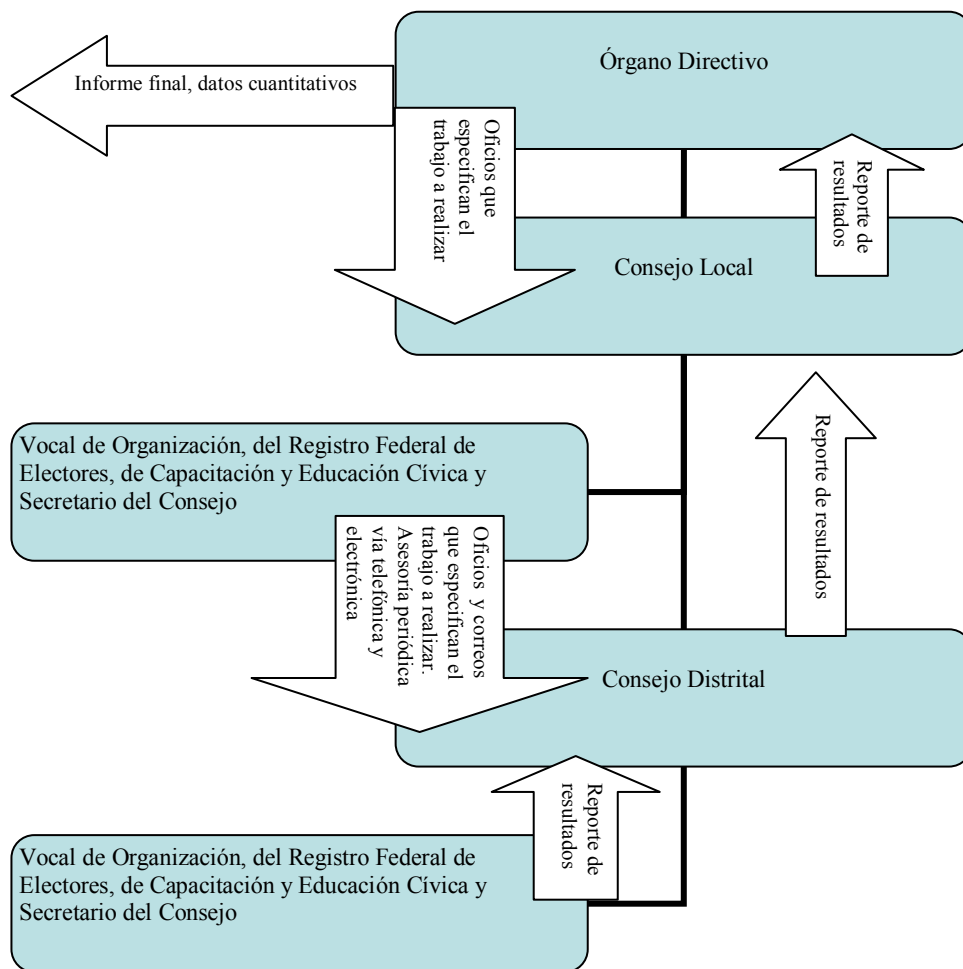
Órgano Directivo

Informe final, datos cuantitativos

Oficios que especifican el trabajo a realizar

Reporte de resultados

Consejo Local

Vocal de Organización, del Registro Federal de Electores, de Capacitación y Educación Cívica y Secretario del Consejo

Reporte de resultados

Oficios y correos que especifican el trabajo a realizar. Asesoría periódica vía telefónica y electrónica

Consejo Distrital

Reporte de resultados

Vocal de Organización, del Registro Federal de Electores, de Capacitación y Educación Cívica y Secretario del Consejo